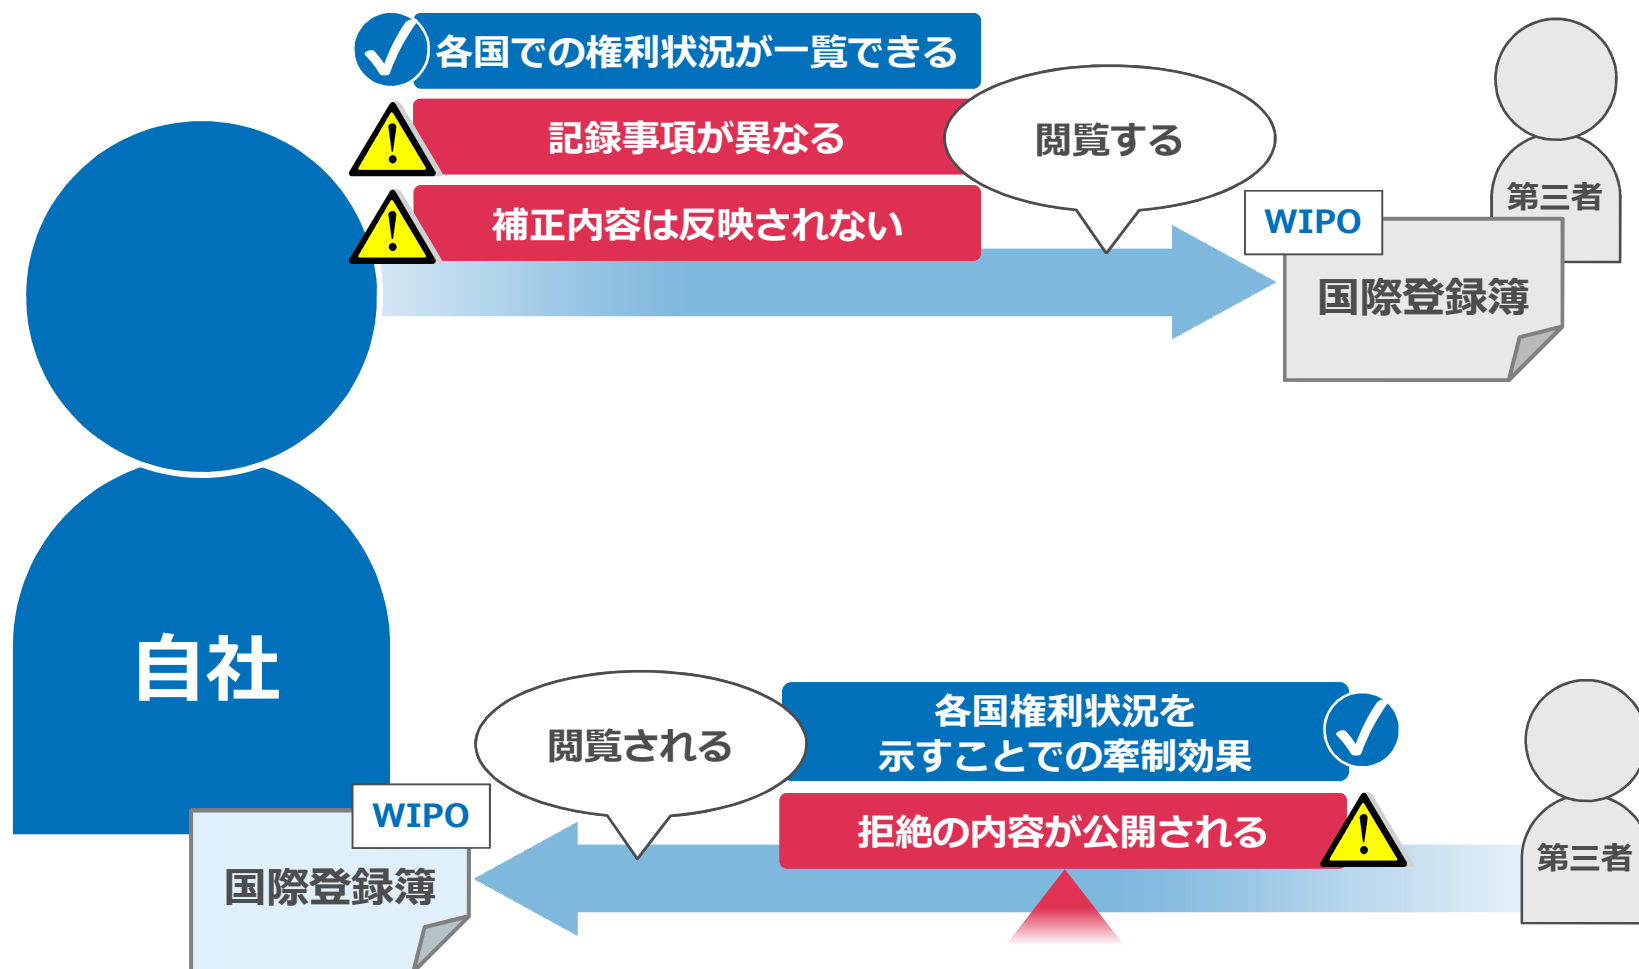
各国での権利状況が一覧できる

!
記録事項が異なる

!
補正内容は反映されない

閲覧する

第三者

WIPO

国際登録簿

自社

閲覧される

各国権利状況を
示すことでの牽制効果

拒絶の内容が公開される

!

WIPO

国際登録簿

第三者